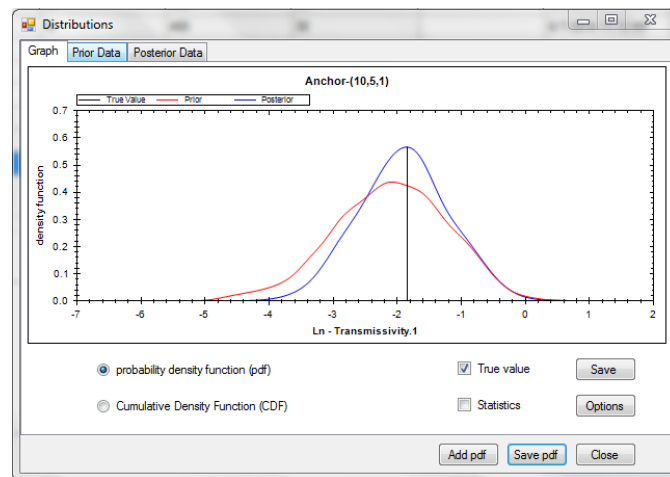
Distributions

Graph | Prior Data | Posterior Data

Anchor-(10,5,1)

True Value
Prior
Posterior

density function

0.7
0.6
0.5
0.4
0.3
0.2
0.1
0.0

-7
-6
-5
-4
-3
-2
-1
0
1
2

Ln - Transmissivity.1

probability density function (pdf)

Cumulative Density Function (CDF)

True value

Statistics

Save

Options

Add pdf

Save pdf

Close